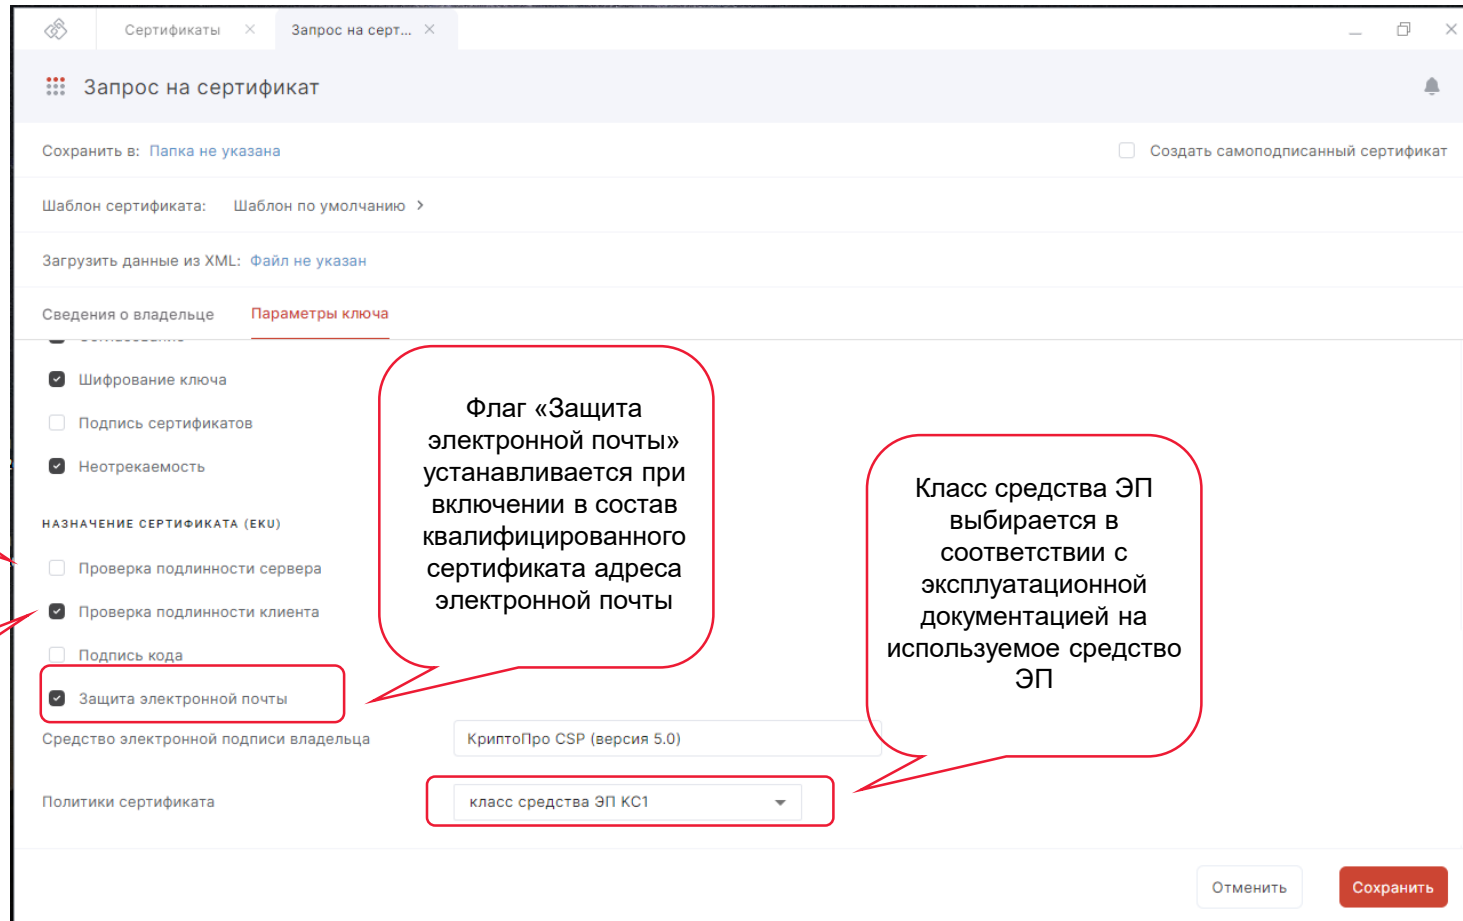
Сертификаты ×
Запрос на серт... ×

Запрос на сертификат

Сохранить в: Папка не указана
Создать самоподписанный сертификат

Шаблон сертификата: Шаблон по умолчанию >

Загрузить данные из XML: Файл не указан

Сведения о владельце
Параметры ключа

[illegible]

Шифрование ключа

Подпись сертификатов

Неотрекаемость

НАЗНАЧЕНИЕ СЕРТИФИКАТА (EKU)

Проверка подлинности сервера

Проверка подлинности клиента

Подпись кода

Защита электронной почты

Флаг «Защита электронной почты» устанавливается при включении в состав квалифицированного сертификата адреса электронной почты

Класс средства ЭП выбирается в соответствии с эксплуатационной документацией на используемое средство ЭП

Средство электронной подписи владельца
КриптоПро CSP (версия 5.0)

Политики сертификата
класс средства ЭП КС1

Отменить
Сохранить